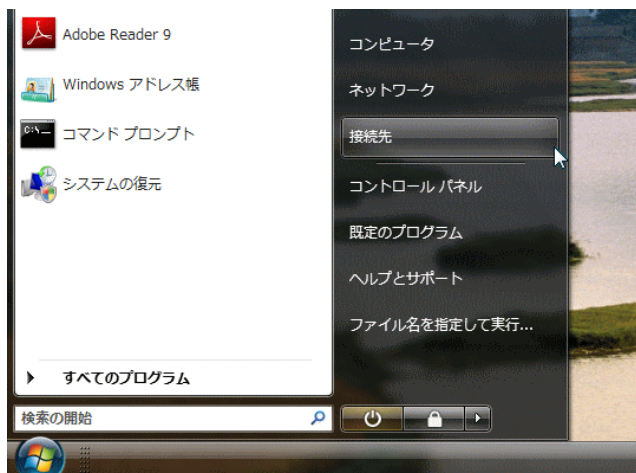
Adobe Reader 9

Windows アドレス帳

コマンド プロンプト

システムの復元

すべてのプログラム

検索の開始

コンピュータ

ネットワーク

接続先

コントロール パネル

既定のプログラム

ヘルプとサポート

ファイル名を指定して実行...